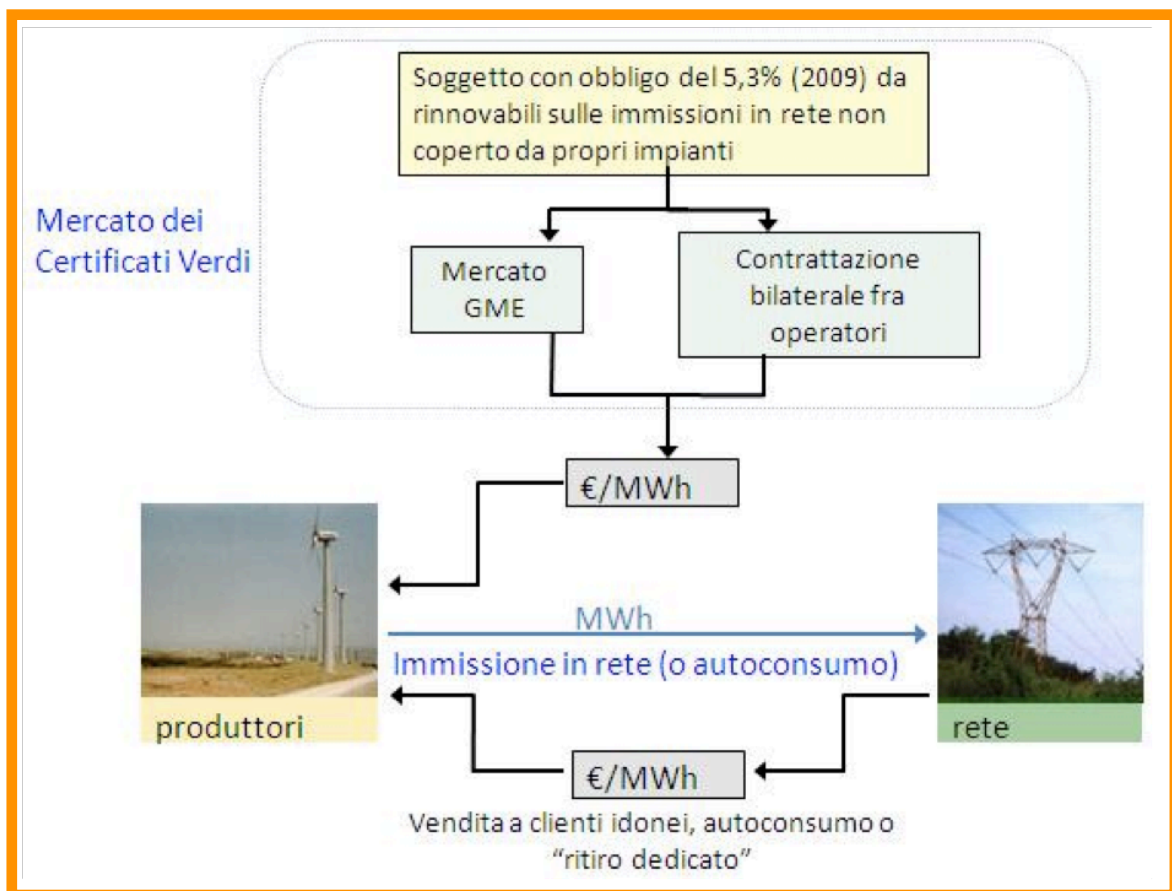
Soggetto con obbligo del 5,3% (2009) da rinnovabili sulle immissioni in rete non coperto da propri impianti

Mercato dei Certificati Verdi

Mercato GME

Contrattazione bilaterale fra operatori

€/MWh

MWh

Immissione in rete (o autoconsumo)

produttori

rete

€/MWh

Vendita a clienti idonei, autoconsumo o "ritiro dedicato"